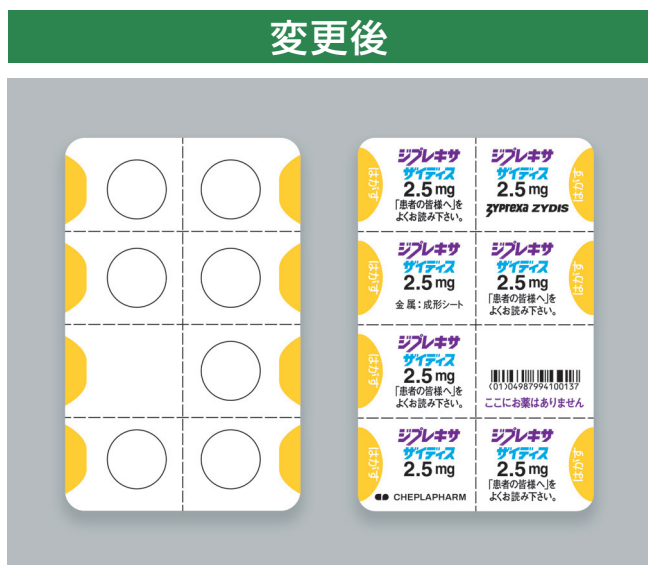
変更後

はがす
ジプレキサ
ザイディス
2.5 mg
「患者の皆様へ」を
よくお読み下さい。

ジプレキサ
ザイディス
2.5 mg
Zyprexa ZYDIS
はがす

はがす
ジプレキサ
ザイディス
2.5 mg
金属：成形シート

ジプレキサ
ザイディス
2.5 mg
「患者の皆様へ」を
よくお読み下さい。
はがす

はがす
ジプレキサ
ザイディス
2.5 mg
「患者の皆様へ」を
よくお読み下さい。

(01)04987994100137
ここにお薬はありません

はがす
ジプレキサ
ザイディス
2.5 mg
CHEPLAPHARM

ジプレキサ
ザイディス
2.5 mg
「患者の皆様へ」を
よくお読み下さい。
はがす